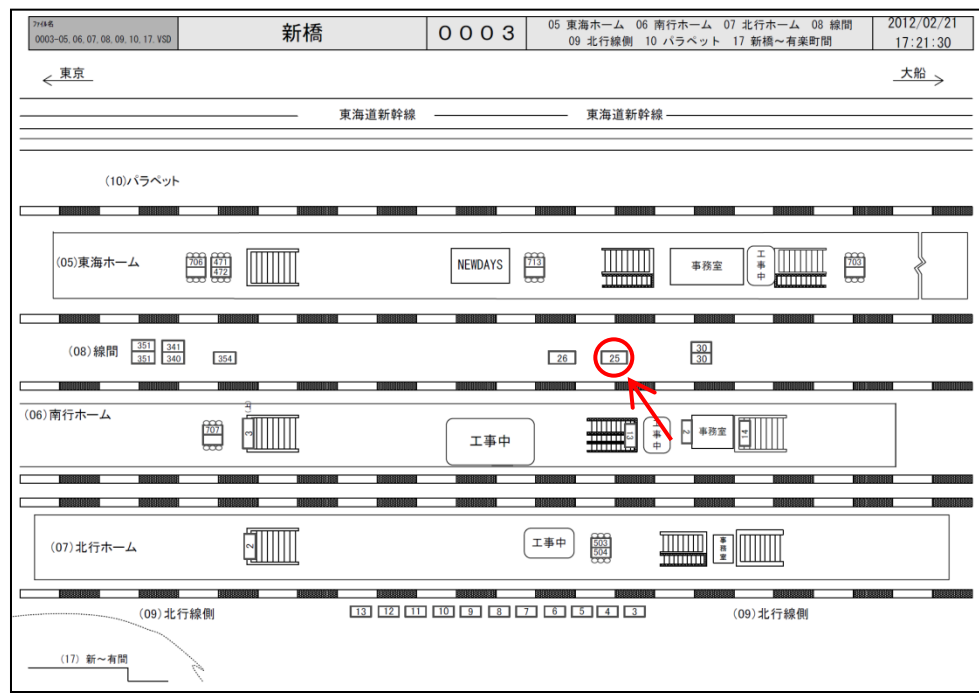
ファイル名
0003-05, 06, 07, 08, 09, 10, 17. VSD

新橋

0003

05 東海ホーム 06 南行ホーム 07 北行ホーム 08 線間
09 北行線側 10 パラペット 17 新橋～有楽町間

2012/02/21
17:21:30

← 東京

大船 →

東海道新幹線

東海道新幹線

(10)パラペット

(05)東海ホーム

706

471
472

NEWDAYS

713

事務室

工事中

703

(08)線間

351
351

341
340

354

26

25

30
30

(06)南行ホーム

707

4

3

工事中

13

工事中

2

事務室

14

(07)北行ホーム

2

工事中

503
504

事務室

(09)北行線側

13 12 11 10 9 8 7 6 5 4 3

(09)北行線側

(17) 新～有間